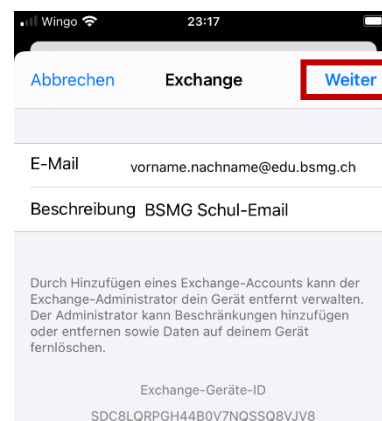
Wingo 23:17

Abbrechen Exchange Weiter

E-Mail vorname.nachname@edu.bsmg.ch

Beschreibung BSMG Schul-Email

Durch Hinzufügen eines Exchange-Accounts kann der Exchange-Administrator dein Gerät entfernt verwalten. Der Administrator kann Beschränkungen hinzufügen oder entfernen sowie Daten auf deinem Gerät fernlöschen.

Exchange-Geräte-ID

SDC8LQRPGH44B0V7NQSSQ8VJV8